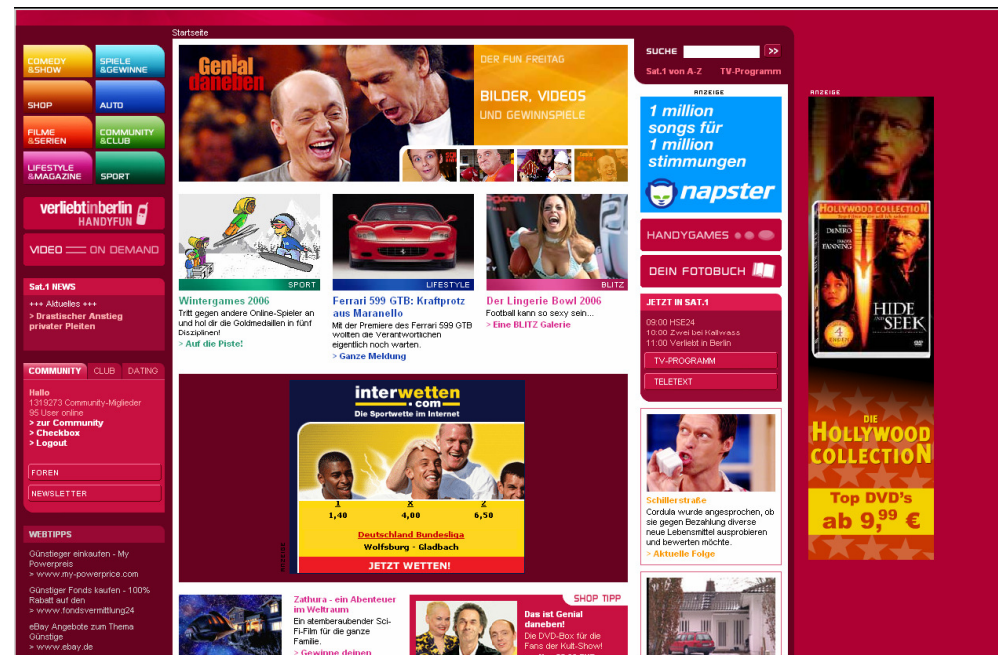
Startseite

COMEDY &SHOW
SPIELE &GEWINNE
SHOP
AUTO
FILME &SERIEN
COMMUNITY &CLUB
LIFESTYLE &MAGAZINE
SPORT

verliebtinberlin HANDYFUN

VIDEO ON DEMAND

Sat.1 NEWS
+++ Aktuelles +++
> Drastischer Anstieg privater Pleiten

COMMUNITY CLUB DATING
Hallo
1319273 Community-Miglieder
95 User online
> zur Community
> Checkbox
> Logout

FOREN
NEWSLETTER

WEBTIPPS
Günstiger einkaufen - My Powerpreis
> www.my-powerprice.com
Günstiger Fonds kaufen - 100% Rabatt auf den
> www.fondsvermittlung24
eBay Angebote zum Thema Günstige
> www.ebay.de

Genial daneben
DER FUN FREITAG
BILDER, VIDEOS UND GEWINNSPIELE

SPORT
Wintergames 2006
Tritt gegen andere Online-Spieler an und hol dir die Goldmedaillen in fünf Disziplinen!
> Auf die Piste!

LIFESTYLE
Ferrari 599 GTB: Kraftprotz aus Maranello
Mit der Premiere des Ferrari 599 GTB wollten die Verantwortlichen eigentlich noch warten.
> Ganze Meldung

BLITZ
Der Lingerie Bowl 2006
Football kann so sexy sein...
> Eine BLITZ Galerie

interwetten.com
Die Sportwette im Internet
1 X 2
1,40 4,00 6,50
Deutschland Bundesliga
Wolfsburg - Gladbach
JETZT WETTEN!

Zathura - ein Abenteuer im Weltraum
Ein atemberaubender Sci-Fi-Film für die ganze Familie.
> Gewinne deinen

SHOP TIPP
Das ist Genial daneben!
Die DVD-Box für die Fans der Kult-Show!

SUCHE
Sat.1 von A-Z TV-Programm

ANZEIGE
1 million songs für 1 million stimmungen
napster

HANDYGAMES
DEIN FOTOBUCH

JETZT IN SAT.1
09:00 HSE24
10:00 Zwei bei Kallwass
11:00 Verliebt in Berlin
TV-PROGRAMM
TELETEXT

Schillerstraße
Cordula wurde angesprochen, ob sie gegen Bezahlung diverse neue Lebensmittel ausprobieren und bewerten möchte.
> Aktuelle Folge

ANZEIGE
HOLLYWOOD COLLECTION
DE NIRO FANNING
HIDE AND SEEK
DIE HOLLYWOOD COLLECTION
Top DVD's ab 9,99 €